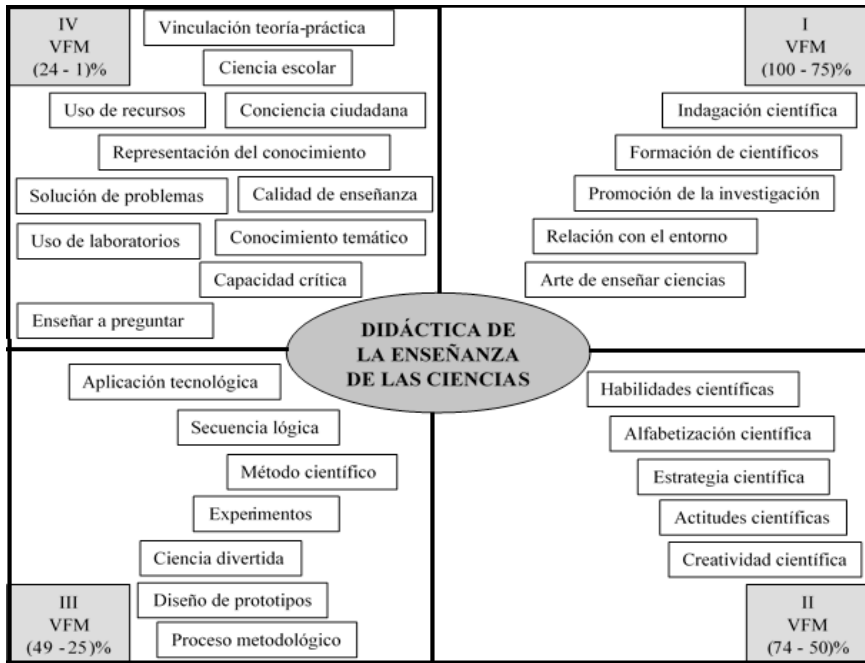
IV
VFM
(24 - 1)%

Vinculación teoría-práctica

Ciencia escolar

Uso de recursos

Conciencia ciudadana

Representación del conocimiento

Solución de problemas

Calidad de enseñanza

Uso de laboratorios

Conocimiento temático

Capacidad crítica

Enseñar a preguntar

I
VFM
(100 - 75)%

Indagación científica

Formación de científicos

Promoción de la investigación

Relación con el entorno

Arte de enseñar ciencias

DIDÁCTICA DE LA ENSEÑANZA DE LAS CIENCIAS

Aplicación tecnológica

Secuencia lógica

Método científico

Experimentos

Ciencia divertida

Diseño de prototipos

Proceso metodológico

III
VFM
(49 - 25)%

Habilidades científicas

Alfabetización científica

Estrategia científica

Actitudes científicas

Creatividad científica

II
VFM
(74 - 50)%